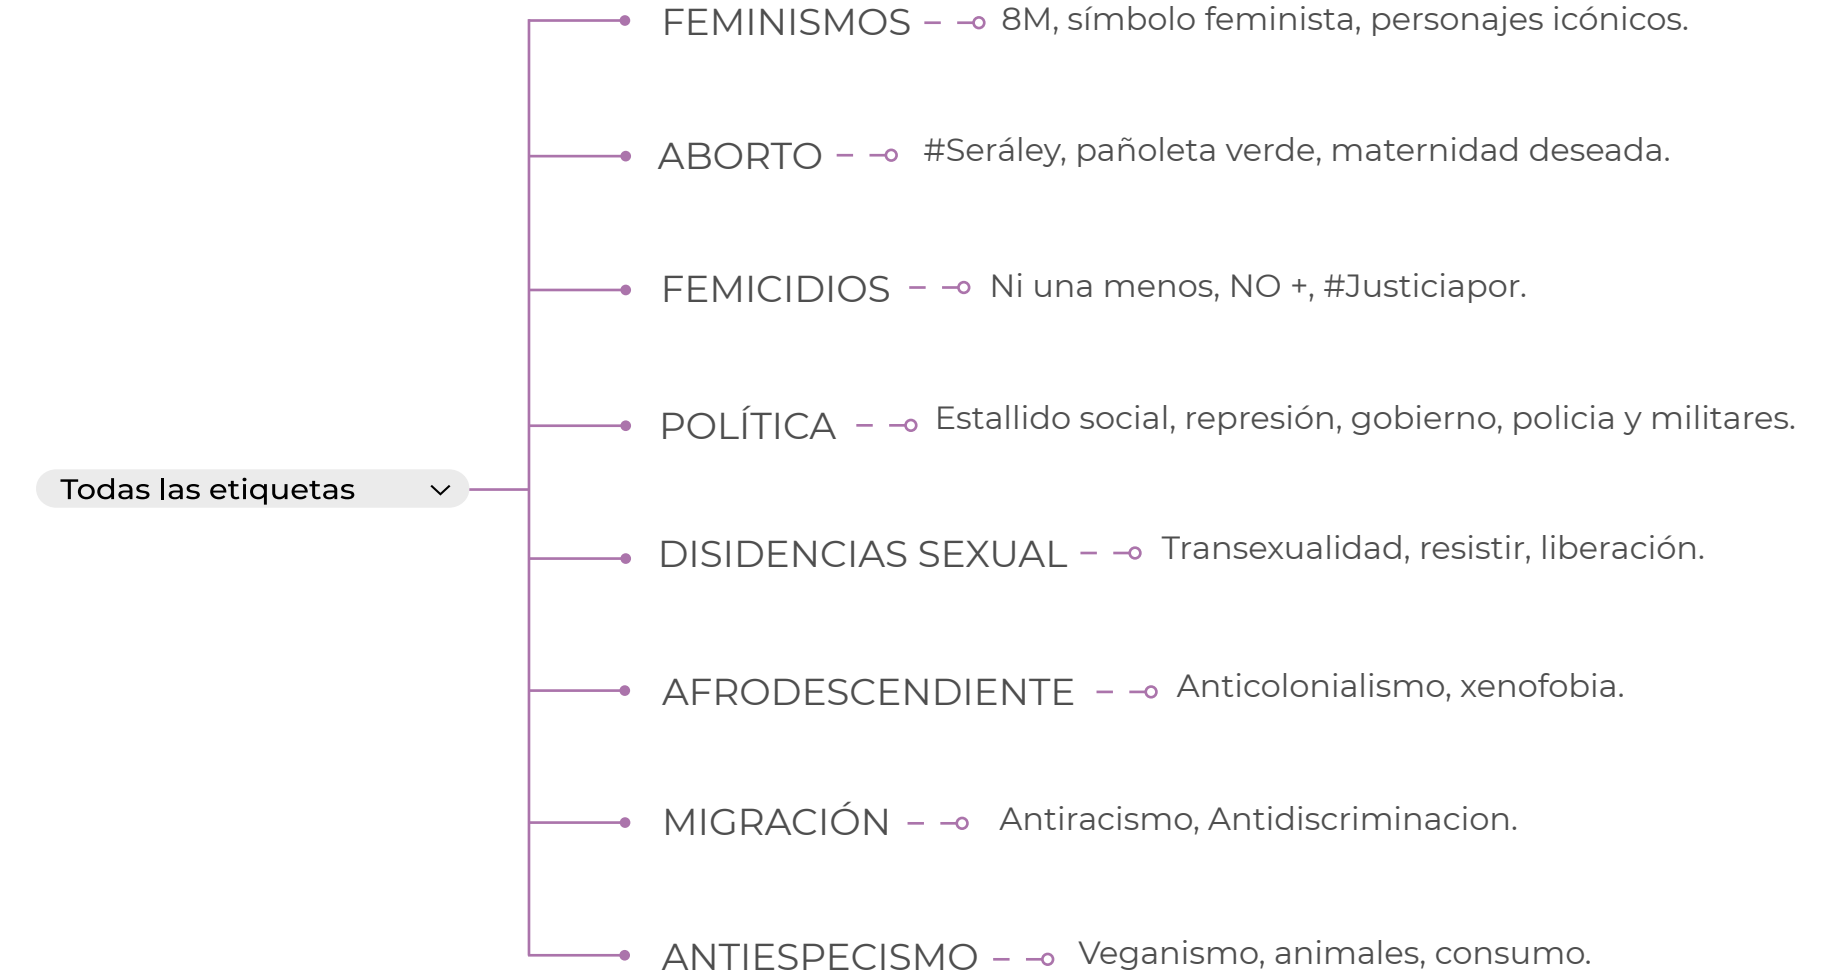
Todas las etiquetas

FEMINISMOS 8M, símbolo feminista, personajes icónicos.

ABORTO #Seráley, pañoleta verde, maternidad deseada.

FEMICIDIOS Ni una menos, NO +, #Justiciapor.

POLÍTICA Estallido social, represión, gobierno, policia y militares.

DISIDENCIAS SEXUAL Transexualidad, resistir, liberación.

AFRODESCENDIENTE Anticolonialismo, xenofobia.

MIGRACIÓN Antiracismo, Antidiscriminacion.

ANTIESPECISMO Veganismo, animales, consumo.